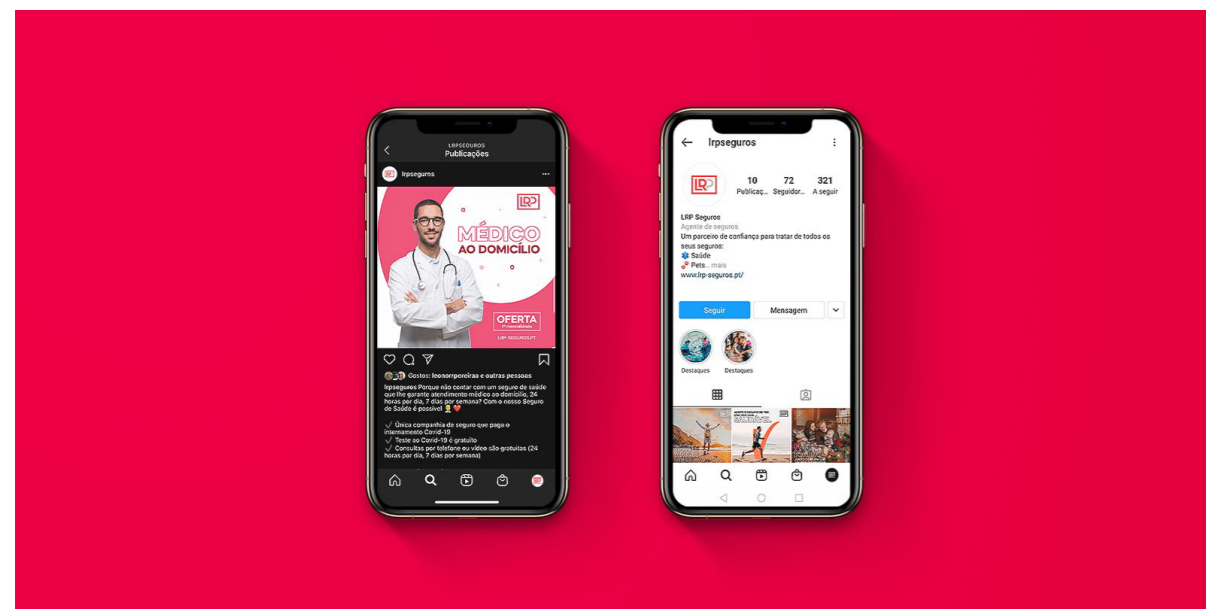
LRPSEGUROS
Publicações

lrpseguros

LRP

MÉDICO
AO DOMICÍLIO

OFERTA
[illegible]

LRP-SEGUROS.PT

Gostos: leonorpereiraa e outras pessoas

lrpseguros Porque não contar com um seguro de saúde que lhe garante atendimento médico ao domicílio, 24 horas por dia, 7 dias por semana? Com o nosso Seguro de Saúde é possível! 👨‍⚕️ ❤️

✓ Única companhia de seguro que paga o internamento Covid-19
✓ Teste ao Covid-19 é gratuito
✓ Consultas por telefone ou vídeo são gratuitas (24 horas por dia, 7 dias por semana)

lrpseguros

LRP

10 Publicaç...
72 Seguidor...
321 A seguir

LRP Seguros
Agente de seguros
Um parceiro de confiança para tratar de todos os seus seguros:
❄️ Saúde
🐾 Pets... mais
www.lrp-seguros.pt/

Seguir
Mensagem

Destaques
Destaques